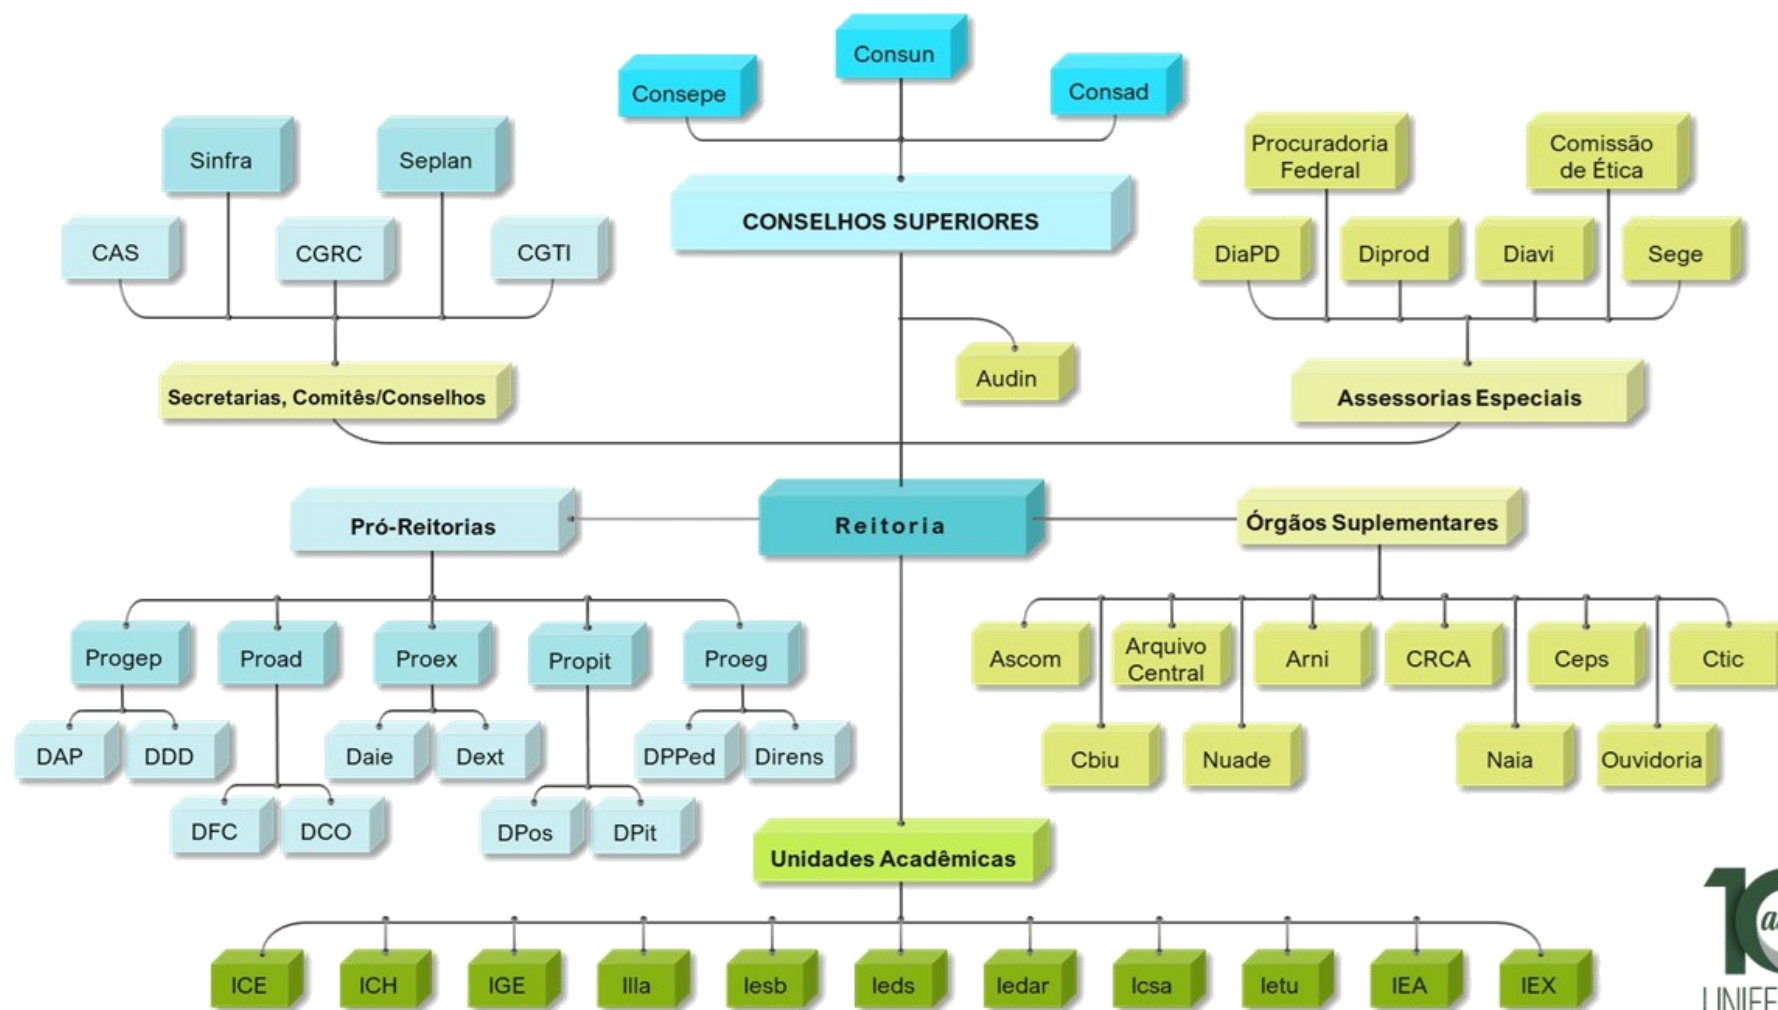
Consun
Consepe
Consad
Sinfra
Seplan
CAS
CGRC
CGTI
CONSELHOS SUPERIORES
Procuradoria Federal
Comissão de Ética
DiaPD
Diprod
Diavi
Sege
Audin
Secretarias, Comitês/Conselhos
Assessorias Especiais
Pró-Reitorias
Reitoria
Órgãos Suplementares
Progep
Proad
Proex
Propit
Proeg
DAP
DDD
Daie
Dext
DPPed
Direns
DFC
DCO
DPos
DPit
Ascom
Arquivo Central
Arni
CRCA
Ceps
Ctic
Cbiu
Nuade
Naia
Ouvidoria
Unidades Acadêmicas
ICE
ICH
IGE
Illa
Iesb
Ieds
Iedar
Icsa
Ietu
IEA
IEX
10 a
UNIFE